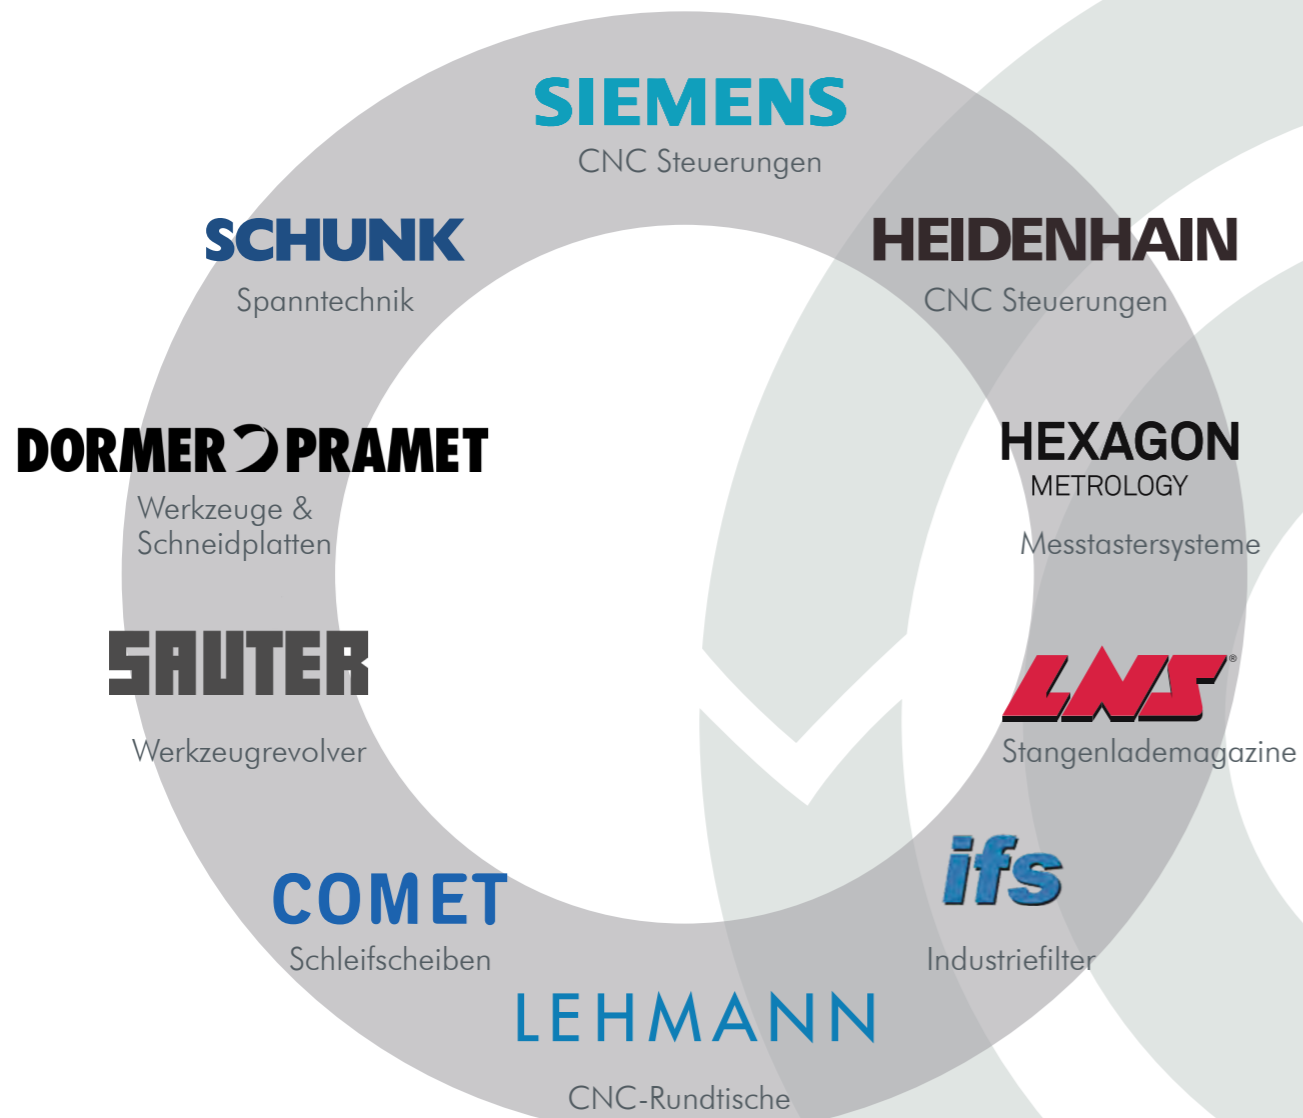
SIEMENS
CNC Steuerungen

SCHUNK
Spanntechnik

HEIDENHAIN
CNC Steuerungen

DORMER PRAMET
Werkzeuge & Schneidplatten

HEXAGON
METROLOGY
Messtastersysteme

SAUTER
Werkzeugrevolver

LNS®
Stangenlademagazine

ifs
Industriefilter

COMET
Schleifscheiben

LEHMANN
CNC-Rundtische